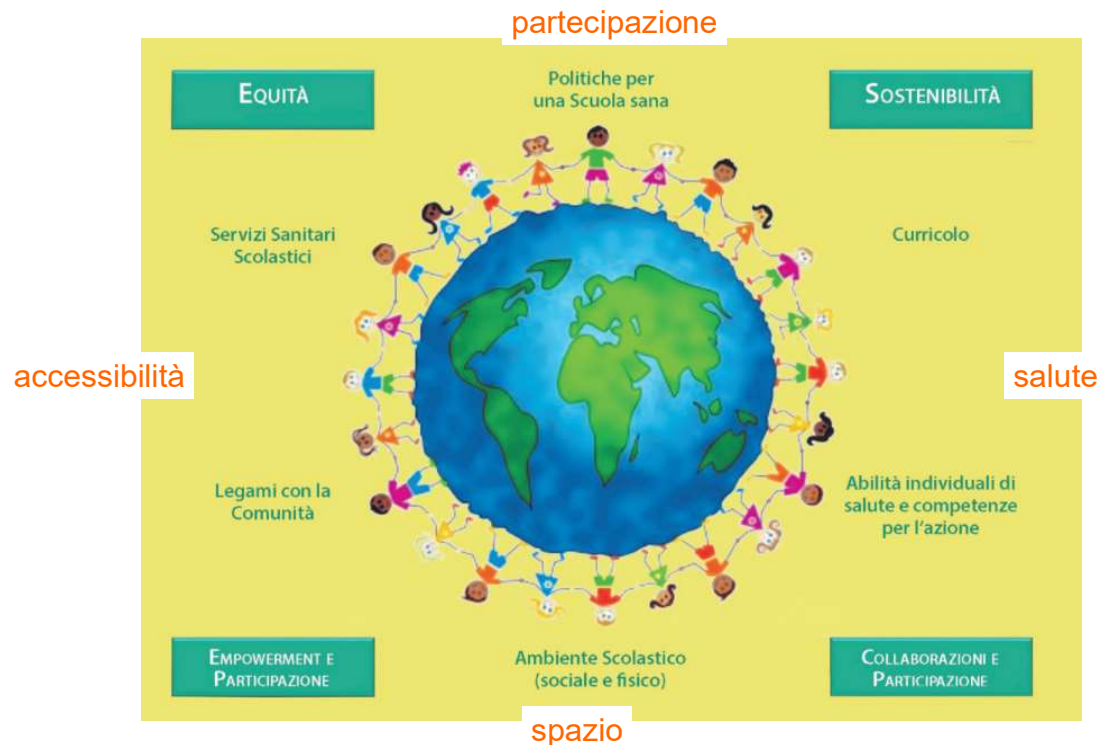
partecipazione

EQUITÀ

Politiche per una Scuola sana

SOSTENIBILITÀ

Servizi Sanitari Scolastici

Curricolo

accessibilità

salute

Legami con la Comunità

Abilità individuali di salute e competenze per l'azione

EMPOWERMENT E PARTICIPAZIONE

Ambiente Scolastico (sociale e fisico)

COLLABORAZIONI E PARTICIPAZIONE

spazio